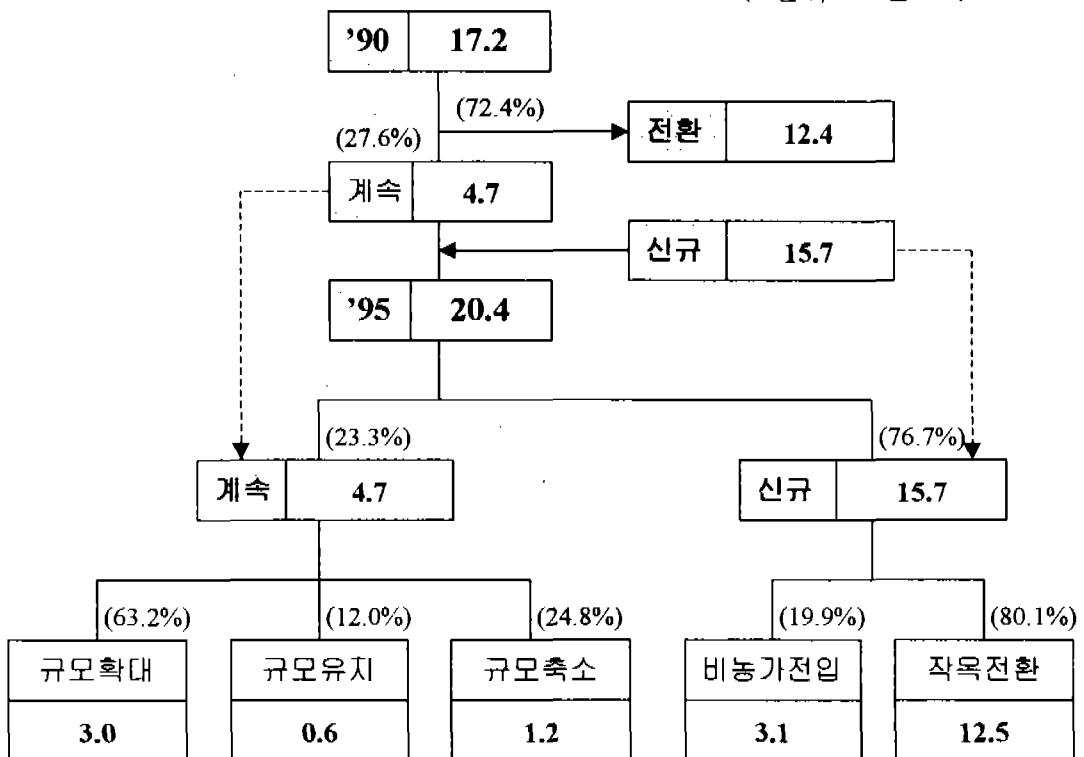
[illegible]

’90 17.2

(72.4%)

전환 12.4

(27.6%)

계속 4.7

신규 15.7

’95 20.4

(23.3%)

(76.7%)

계속 4.7

신규 15.7

(63.2%)

(12.0%)

(24.8%)

(19.9%)

(80.1%)

규모확대

3.0

규모유지

0.6

규모축소

1.2

비농가전입

3.1

작목전환

12.5